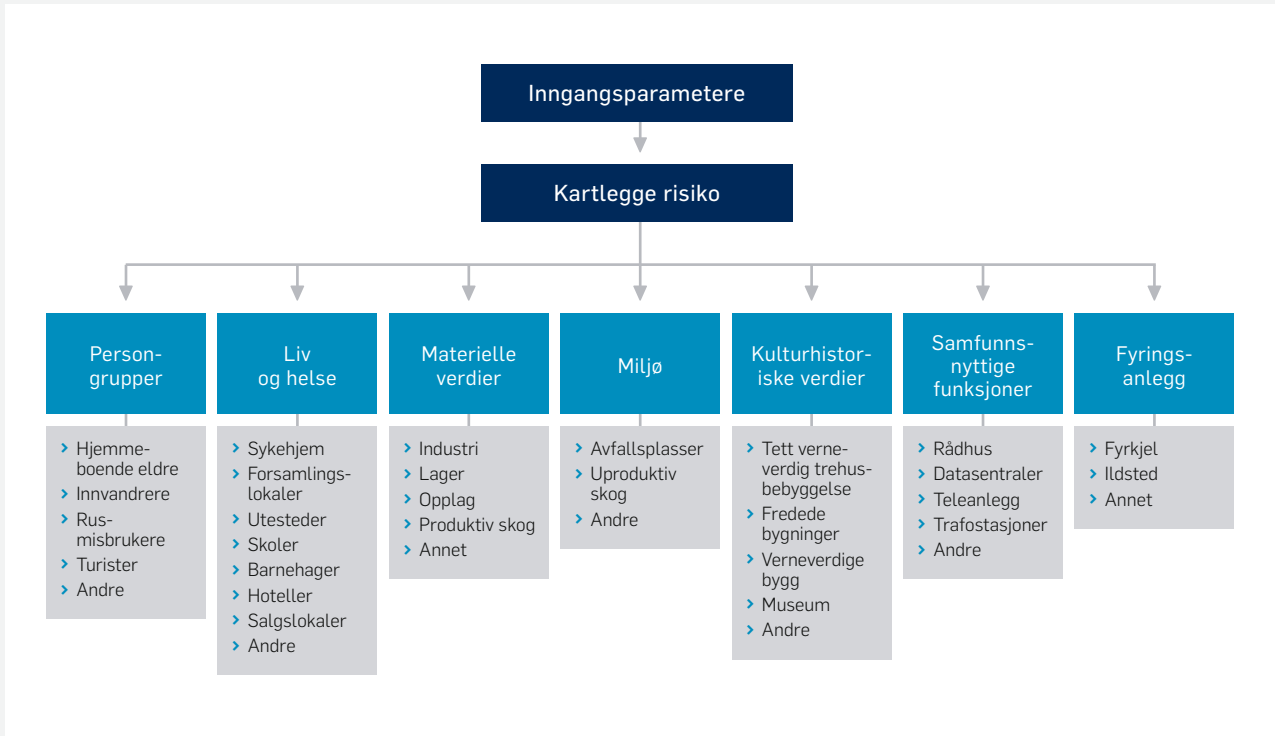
Inngangsparametere

Kartlegge risiko

Persongrupper
- Hjemmeboende eldre
- Innvandrere
- Rusmisbrukere
- Turister
- Andre

Liv og helse
- Sykehjem
- Forsamlingslokaler
- Utesteder
- Skoler
- Barnehager
- Hoteller
- Salgslokaler
- Andre

Materielle verdier
- Industri
- Lager
- Opplag
- Produktiv skog
- Annet

Miljø
- Avfallsplasser
- Uproduktiv skog
- Andre

Kulturhistoriske verdier
- Tett verneverdig trehusbebyggelse
- Fredede bygninger
- Verneverdige bygg
- Museum
- Andre

Samfunnsnyttige funksjoner
- Rådhus
- Datasentraler
- Teleanlegg
- Trafostasjoner
- Andre

Fyringsanlegg
- Fyrkjel
- Ildsted
- Annet